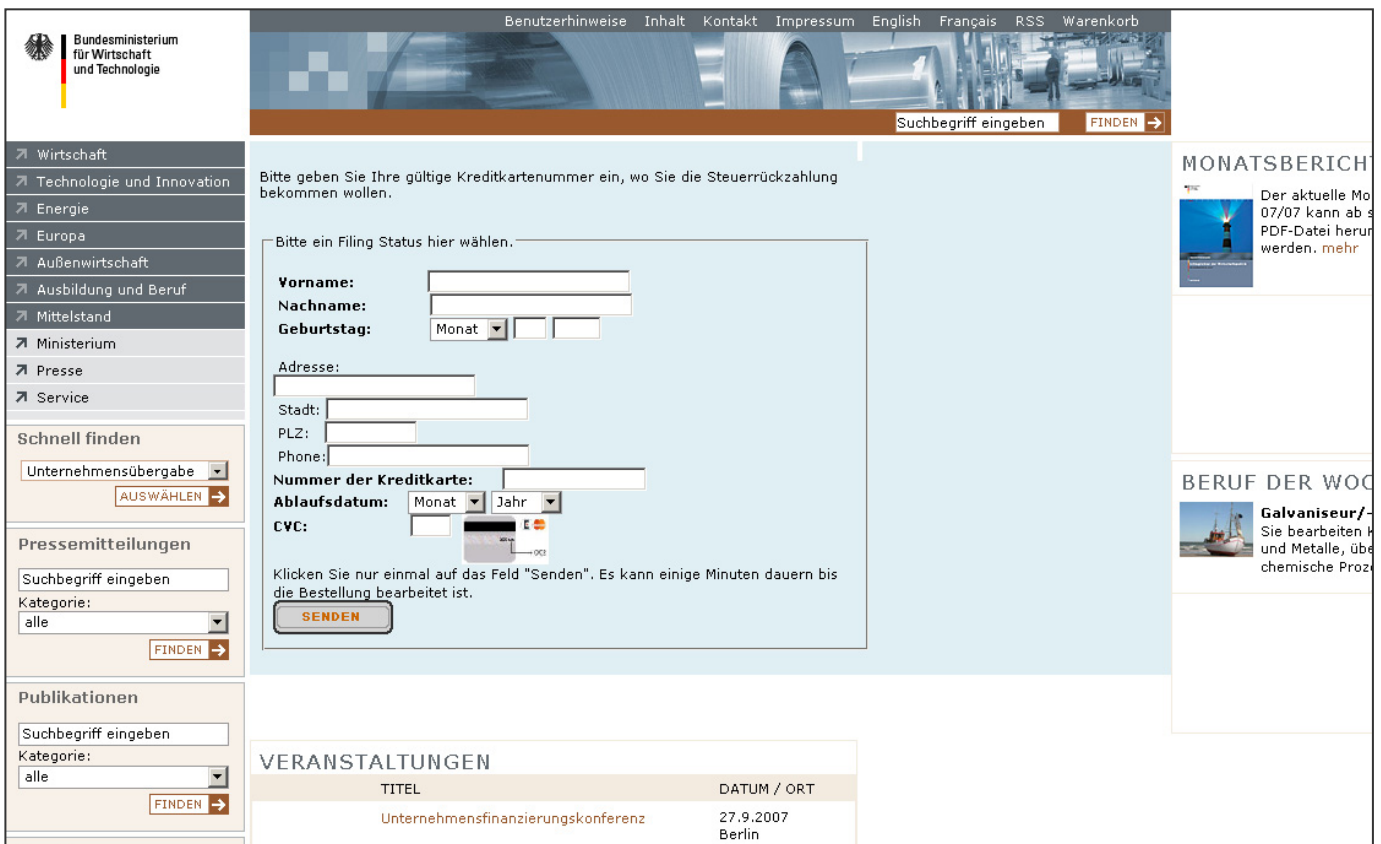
Bundesministerium für Wirtschaft und Technologie

Benutzerhinweise Inhalt Kontakt Impressum English Français RSS Warenkorb

Suchbegriff eingeben FINDEN

Wirtschaft
Technologie und Innovation
Energie
Europa
Außenwirtschaft
Ausbildung und Beruf
Mittelstand
Ministerium
Presse
Service

Schnell finden
Unternehmensübergabe
AUSWÄHLEN

Pressemitteilungen
Suchbegriff eingeben
Kategorie:
alle
FINDEN

Publikationen
Suchbegriff eingeben
Kategorie:
alle
FINDEN

Bitte geben Sie Ihre gültige Kreditkartennummer ein, wo Sie die Steuerrückzahlung bekommen wollen.

Bitte ein Filing Status hier wählen.

Vorname:
Nachname:
Geburtstag: Monat

Adresse:
Stadt:
PLZ:
Phone:
Nummer der Kreditkarte:
Ablaufsdatum: Monat Jahr
CVC:

Klicken Sie nur einmal auf das Feld "Senden". Es kann einige Minuten dauern bis die Bestellung bearbeitet ist.

SENDEN

VERANSTALTUNGEN
| TITEL | DATUM / ORT |
|---|---|
| Unternehmensfinanzierungskonferenz | 27.9.2007 Berlin |

MONATSBERICHT
Der aktuelle Mo 07/07 kann ab s PDF-Datei herun werden. mehr

BERUF DER WOC
Galvaniseur/-
Sie bearbeiten k und Metalle, übe chemische Proz